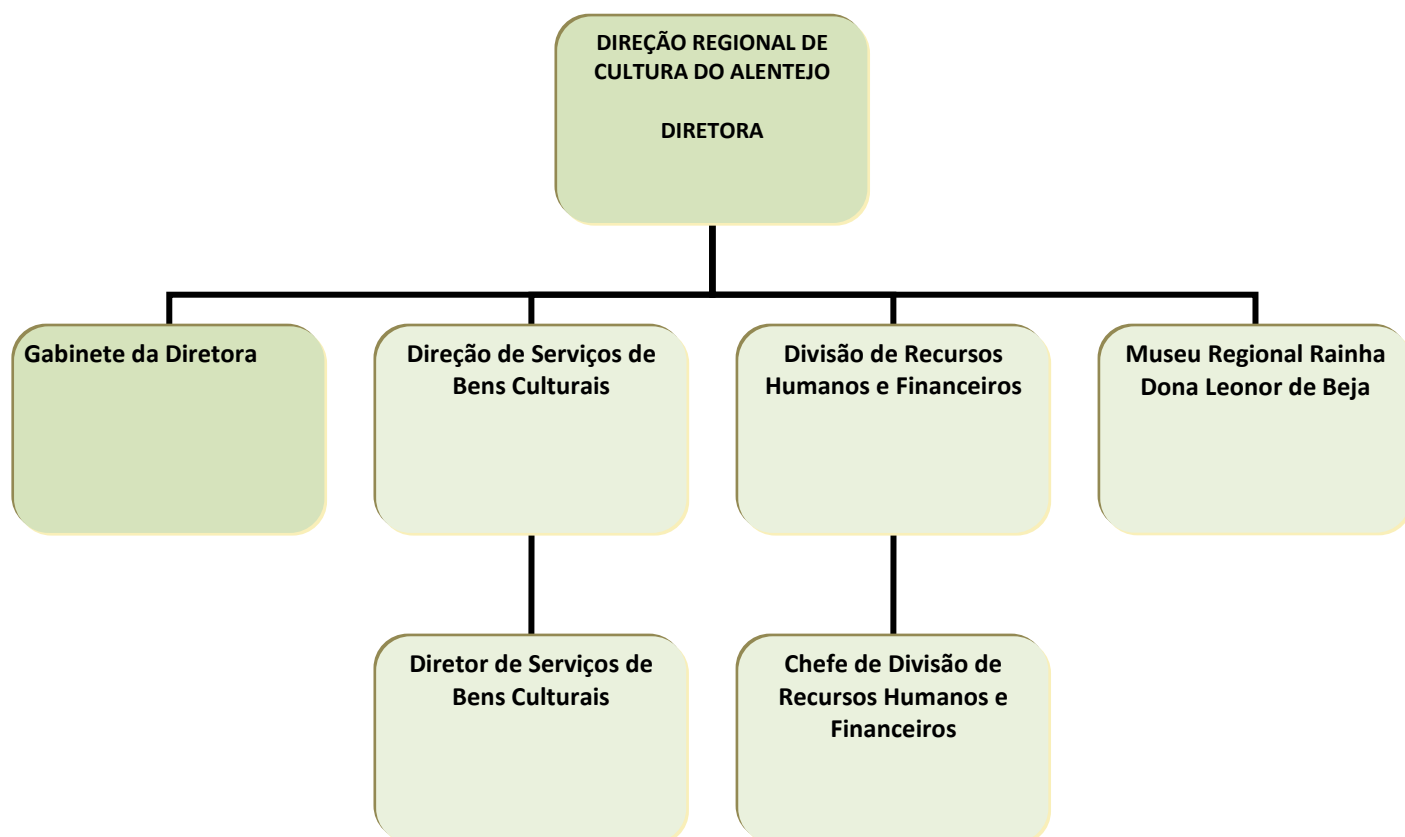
DIREÇÃO REGIONAL DE CULTURA DO ALENTEJO

DIRETORA

Gabinete da Diretora

Direção de Serviços de Bens Culturais

Divisão de Recursos Humanos e Financeiros

Museu Regional Rainha Dona Leonor de Beja

Diretor de Serviços de Bens Culturais

Chefe de Divisão de Recursos Humanos e Financeiros